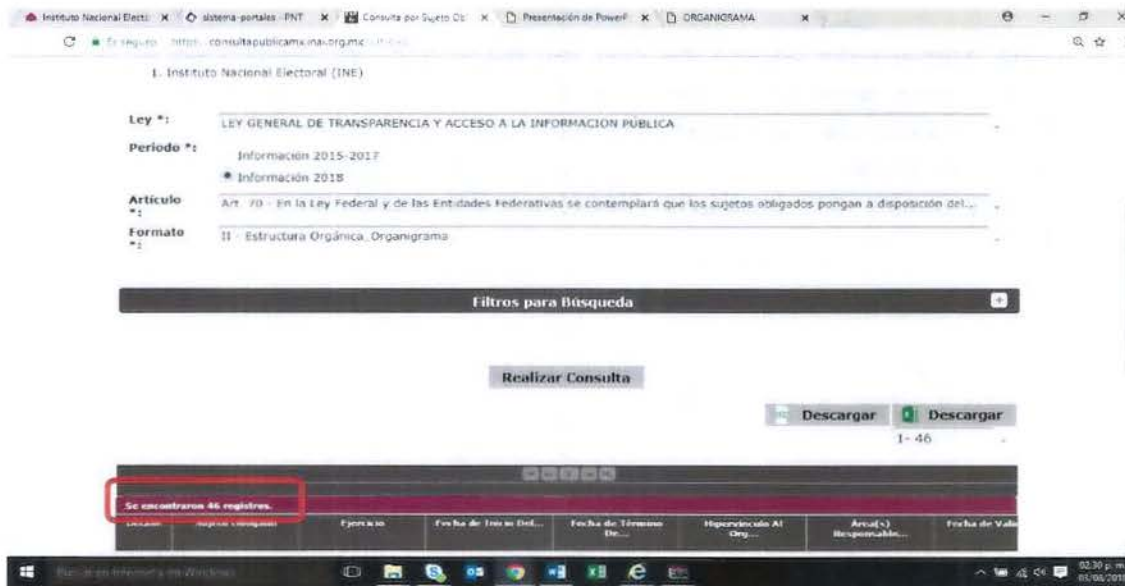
Instituto Nacional Electo × sistema-portales PNT × Consulta por Sujeto Ob × Presentación de PowerP × ORGANIGRAMA ×

Es seguro https://consultapublicamx.inai.org.mx

1. Instituto Nacional Electoral (INE)

Ley *: LEY GENERAL DE TRANSPARENCIA Y ACCESO A LA INFORMACION PÚBLICA

Periodo *: Información 2015-2017
Información 2018

Artículo *: Art. 70 - En la Ley Federal y de las Entidades Federativas se contemplará que los sujetos obligados pongan a disposición del...

Formato *: II - Estructura Orgánica_Organigrama

Filtros para Búsqueda

Realizar Consulta

Descargar Descargar

1- 46

Se encontraron 46 registros.

| Detalle | Sujeto Obligado | Ejercicio | Fecha de Inicio Del... | Fecha de Término De... | Hipervínculo Al Org... | Área(s) Responsable... | Fecha de Vali |
|---|---|---|---|---|---|---|---|

Escribe aquí para buscar en Windows

02:30 p. m.
01/06/201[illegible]